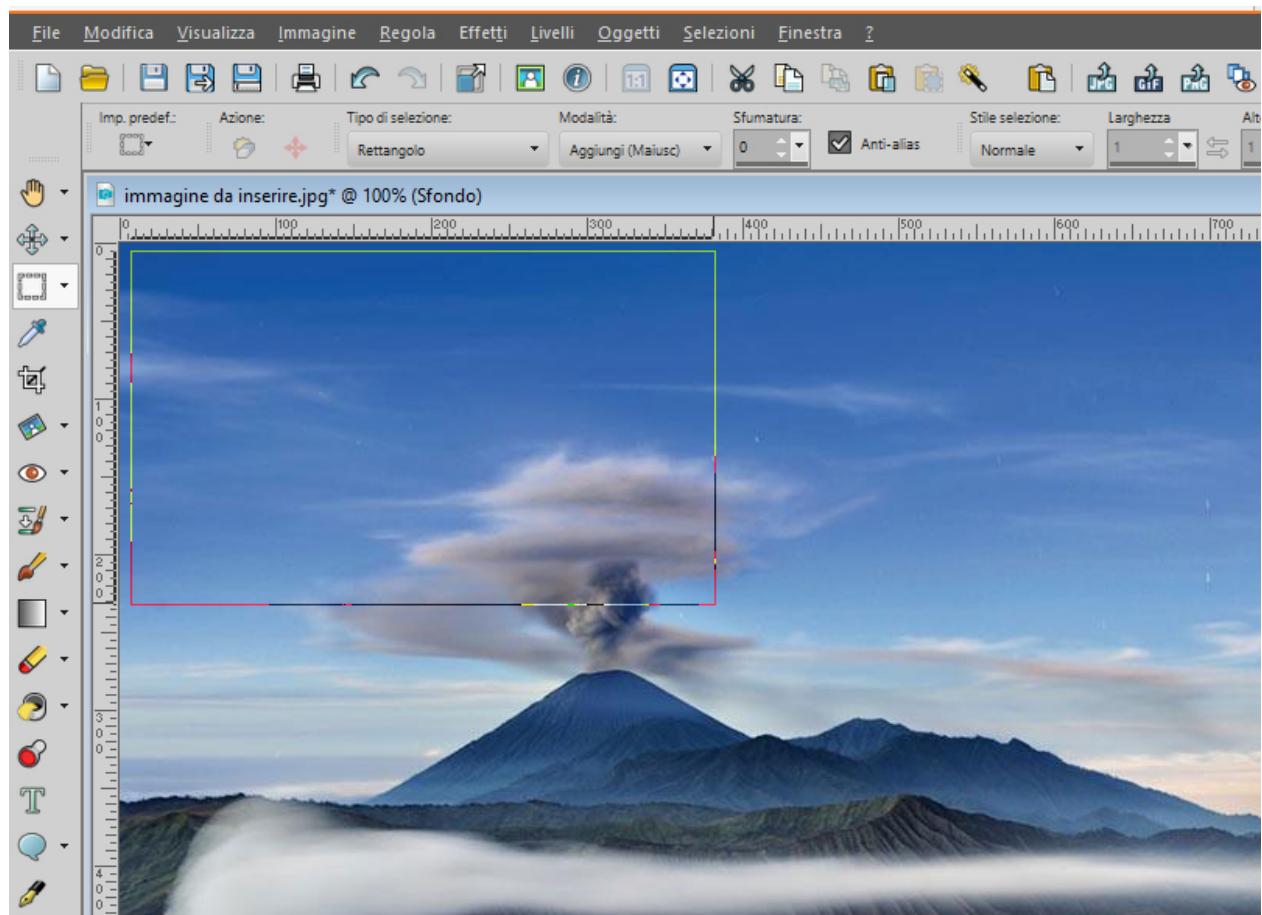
File Modifica Visualizza Immagine Regola Effetti Livelli Oggetti Selezioni Finestra ?

Imp. predef.: Azione: Tipo di selezione: Rettangolo Modalità: Aggiungi (Maiusc) Sfumatura: 0 Anti-alias Stile selezione: Normale Larghezza 1 Alt 1

immagine da inserire.jpg* @ 100% (Sfondo)

0 100 200 300 400 500 600 700

0 100 200 300 400